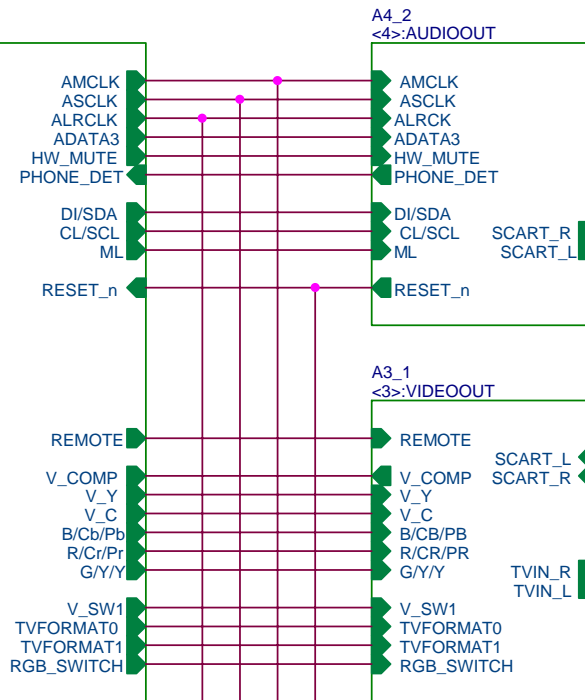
A4_2
<4>:AUDIOOUT

AMCLK
ASCLK
ALRCLK
ADATA3
HW_MUTE
PHONE_DET

DI/SDA
CL/SCL
ML

RESET_n

AMCLK
ASCLK
ALRCK
ADATA3
HW_MUTE
PHONE_DET

DI/SDA
CL/SCL
ML

RESET_n

SCART_R
SCART_L

A3_1
<3>:VIDEOOUT

REMOTE

V_COMP
V_Y
V_C
B/Cb/Pb
R/Cr/Pr
G/Y/Y

V_SW1
TVFORMAT0
TVFORMAT1
RGB_SWITCH

REMOTE

V_COMP
V_Y
V_C
B/CB/PB
R/CR/PR
G/Y/Y

V_SW1
TVFORMAT0
TVFORMAT1
RGB_SWITCH

SCART_L
SCART_R

TVIN_R
TVIN_L